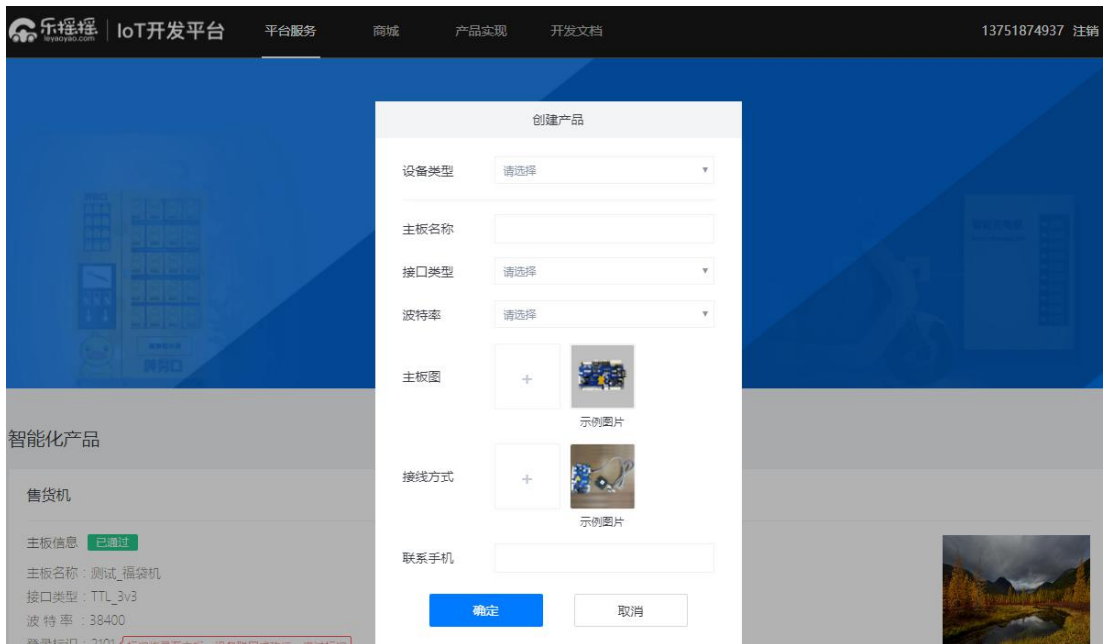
乐摇摇 leyaoyao.com | IoT开发平台 平台服务 商城 产品实现 开发文档 13751874937 注销

创建产品

设备类型 请选择

主板名称

接口类型 请选择

波特率 请选择

主板图 +

示例图片

接线方式 +

示例图片

联系手机

确定 取消

智能化产品

售货机

主板信息 已通过

主板名称：测试_福袋机

接口类型：TTL_3v3

波 特 率：38400

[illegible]